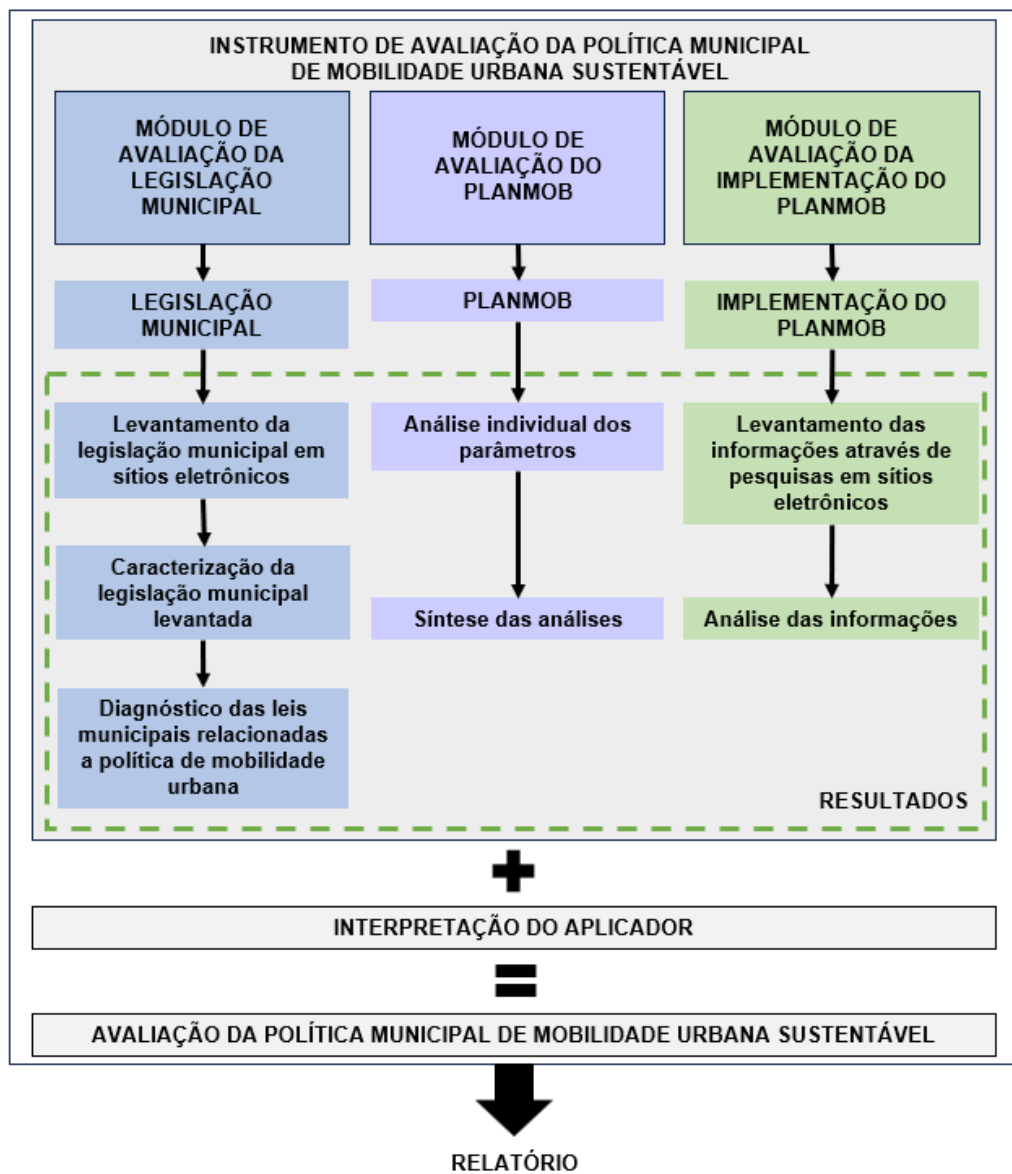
INSTRUMENTO DE AVALIAÇÃO DA POLÍTICA MUNICIPAL DE MOBILIDADE URBANA SUSTENTÁVEL

MÓDULO DE AVALIAÇÃO DA LEGISLAÇÃO MUNICIPAL

LEGISLAÇÃO MUNICIPAL

Levantamento da legislação municipal em sítios eletrônicos

Caracterização da legislação municipal levantada

Diagnóstico das leis municipais relacionadas a política de mobilidade urbana

MÓDULO DE AVALIAÇÃO DO PLANMOB

PLANMOB

Análise individual dos parâmetros

Síntese das análises

MÓDULO DE AVALIAÇÃO DA IMPLEMENTAÇÃO DO PLANMOB

IMPLEMENTAÇÃO DO PLANMOB

Levantamento das informações através de pesquisas em sítios eletrônicos

Análise das informações

RESULTADOS

INTERPRETAÇÃO DO APLICADOR

AVALIAÇÃO DA POLÍTICA MUNICIPAL DE MOBILIDADE URBANA SUSTENTÁVEL

RELATÓRIO